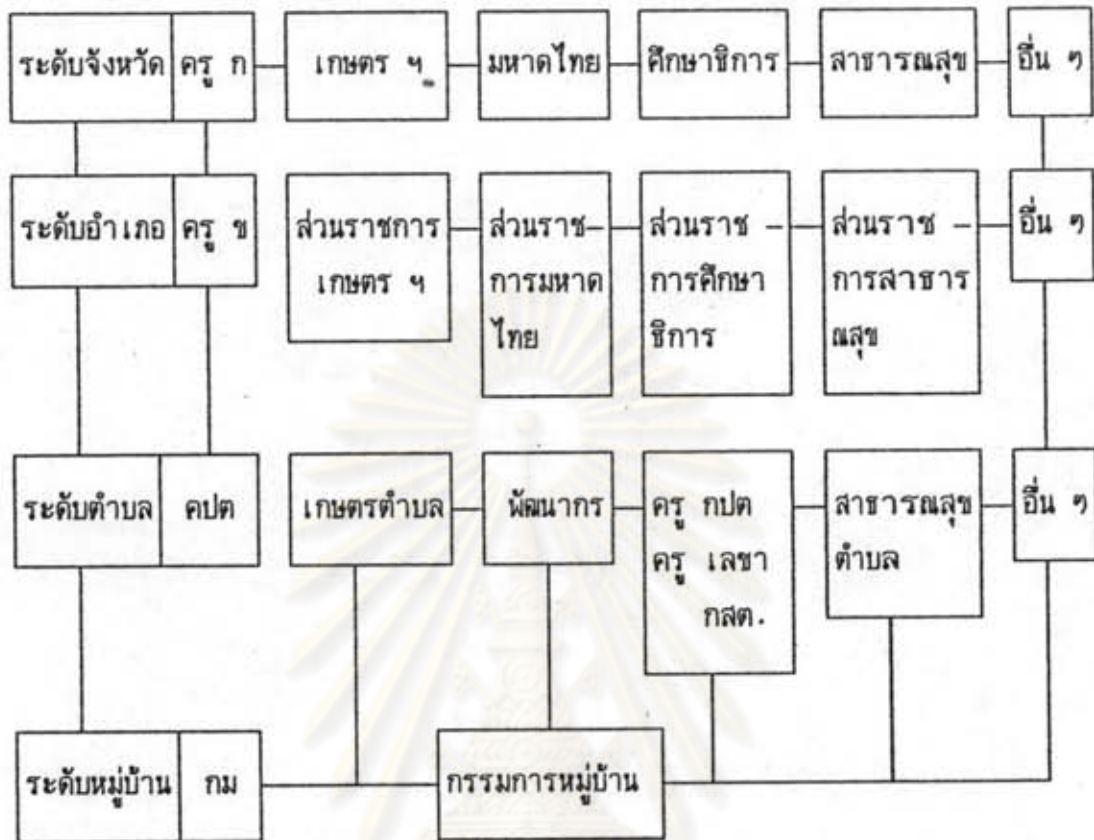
ระดับจังหวัด | ครู ก — เกษตร ฯ — มหาดไทย — ศึกษาธิการ — สาธารณสุข — อื่น ๆ

ระดับอำเภอ | ครู ข

ส่วนราชการเกษตร ฯ — ส่วนราชการมหาดไทย — ส่วนราช - การศึกษาธิการ — ส่วนราช - การสาธารณสุข — อื่น ๆ

ระดับตำบล | คปต

เกษตรตำบล — พัฒนากร — ครู กปต ครู เลขา กสต. — สาธารณสุขตำบล — อื่น ๆ

ระดับหมู่บ้าน | กม — กรรมการหมู่บ้าน